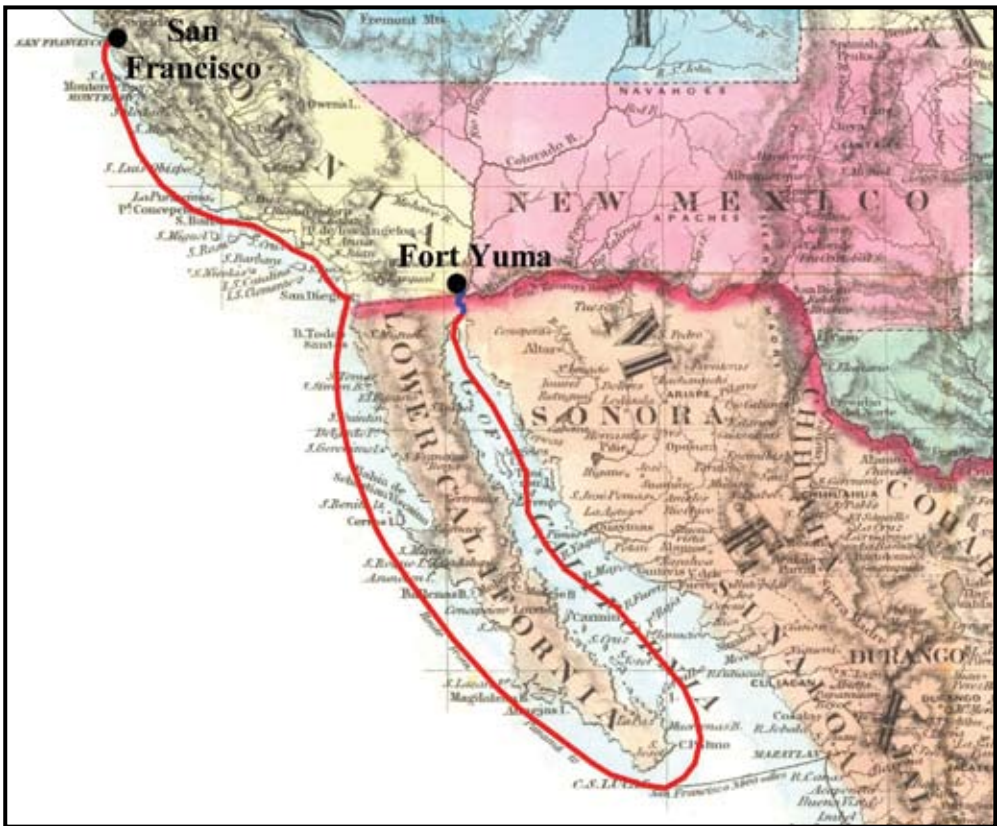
San Francisco

Fort Yuma

SAN FRANCISCO

Fremont Mts.

NAVAHOES

Colorado R.

NEW MEXICO

APACHES

S. Luis Obispo

La Purissima

Pt. Concepcion

S. Miguel I.

S. Rosa

S. Cruz

S. Barbara

S. Nicolas

S. Catalina

S. Clemente

San Diego

Pueblo de los Angeles

LOWER CALIFORNIA

SONORA

Altar

ARISPE

CHIHUAHUA

COAHUILA

SINALOA

DURANGO

GULF OF CALIFORNIA

Cerros I.

Magdalena B.

Loreto

S. Cruz

C. S. Lucas

C. Pulmo

MAZATLAN

CULIACAN

Guaymas

S. Jose

B. Todos Santos

Tucson

S. Pedro

Opozura

La Paz

Carmen I.

Cosala

Cayo

Alamos

San Francisco